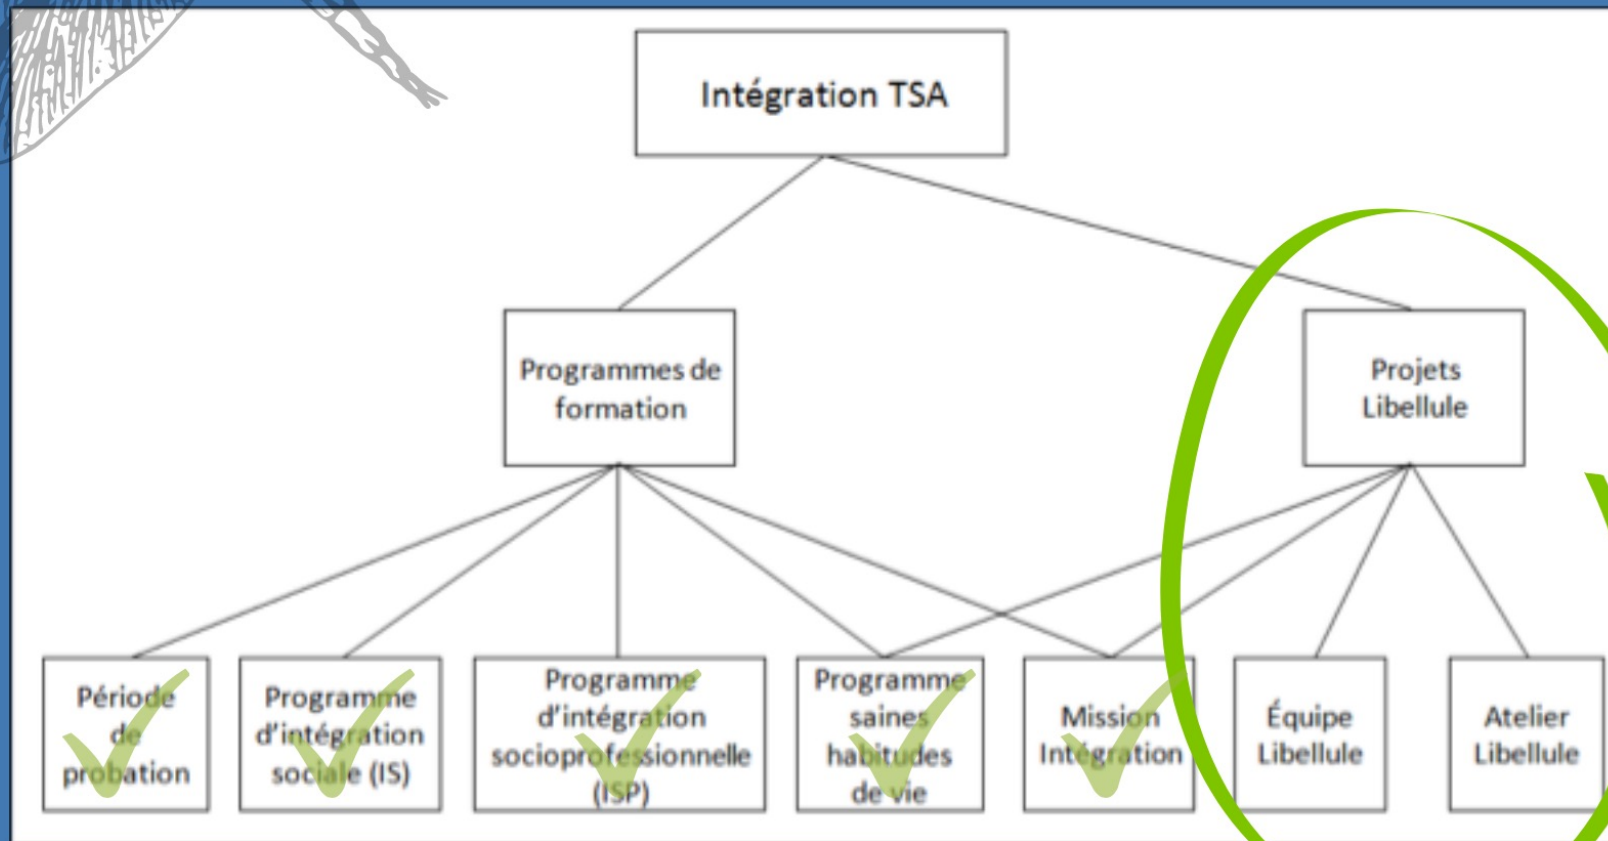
Intégration TSA

Programmes de formation

Projets Libellule

Période de probation

Programme d'intégration sociale (IS)

Programme d'intégration socioprofessionnelle (ISP)

Programme saines habitudes de vie

Mission Intégration

Équipe Libellule

Atelier Libellule